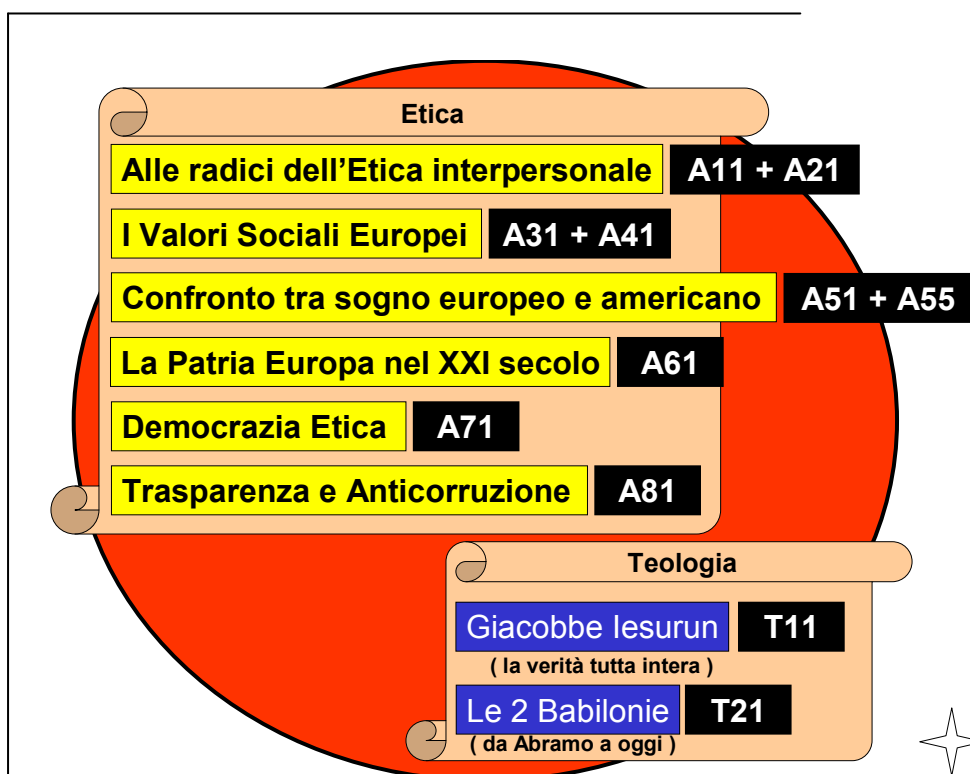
Etica

Alle radici dell’Etica interpersonale A11 + A21

I Valori Sociali Europei A31 + A41

Confronto tra sogno europeo e americano A51 + A55

La Patria Europa nel XXI secolo A61

Democrazia Etica A71

Trasparenza e Anticorruzione A81

Teologia

Giacobbe Iesurun T11
( la verità tutta intera )

Le 2 Babilonie T21
( da Abramo a oggi )